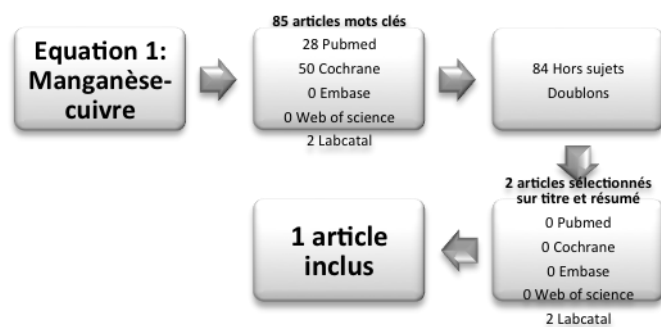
Equation 1: Manganèse-cuivre

85 articles mots clés
28 Pubmed
50 Cochrane
0 Embase
0 Web of science
2 Labcatal

84 Hors sujets
Doublons

2 articles sélectionnés sur titre et résumé
0 Pubmed
0 Cochrane
0 Embase
0 Web of science
2 Labcatal

1 article inclus